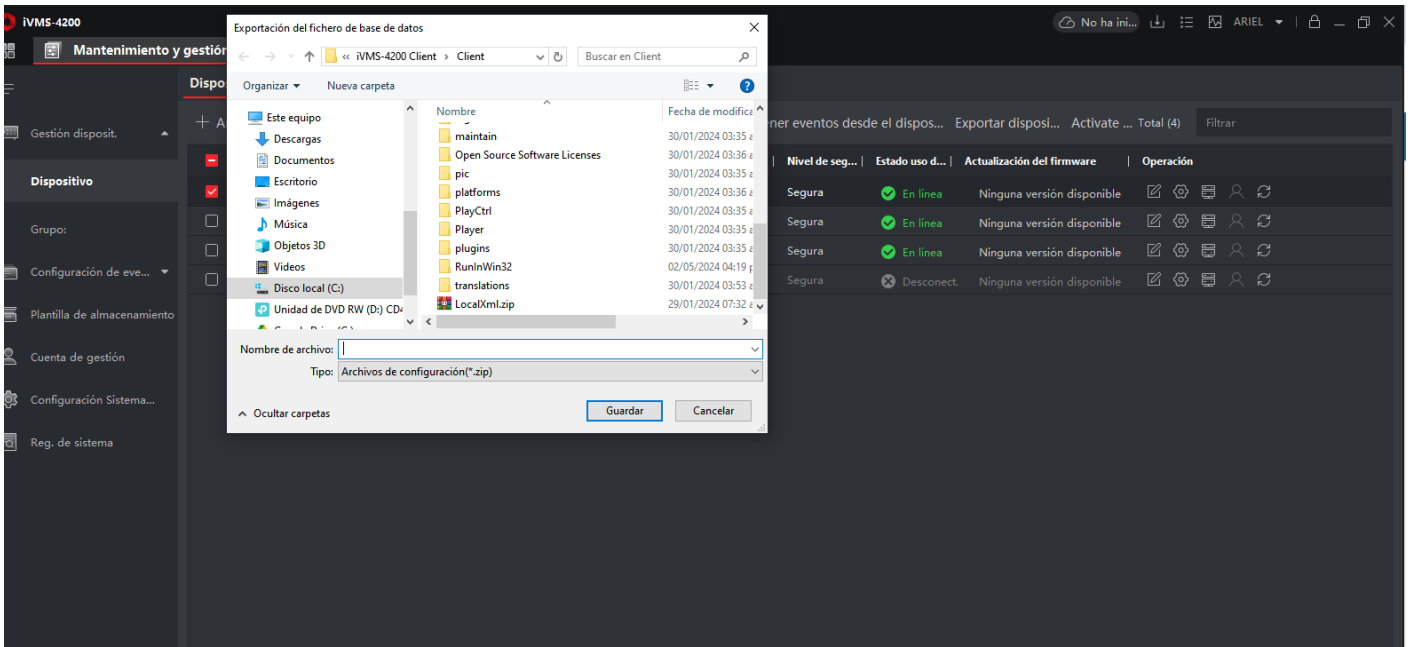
iVMS-4200

No ha ini... ARIEL

Mantenimiento y gestión

Dispo

Gestión disposit.

Dispositivo

Grupo:

Configuración de eve...

Plantilla de almacenamiento

Cuenta de gestión

Configuración Sistema...

Reg. de sistema

ner eventos desde el dispos... Exportar disposi... Activate ... Total (4) Filtrar

| Nivel de seg... | Estado uso d... | Actualización del firmware | Operación |
|---|---|---|---|
| Segura | En línea | Ninguna versión disponible | |
| Segura | En línea | Ninguna versión disponible | |
| Segura | En línea | Ninguna versión disponible | |
| Segura | Desconect. | Ninguna versión disponible | |

Exportación del fichero de base de datos

« iVMS-4200 Client › Client

Buscar en Client

Organizar ▾ Nueva carpeta

Este equipo
Descargas
Documentos
Escritorio
Imágenes
Música
Objetos 3D
Videos
Disco local (C:)
Unidad de DVD RW (D:) CD

| Nombre | Fecha de modifica |
|---|---|
| maintain | 30/01/2024 03:35 |
| Open Source Software Licenses | 30/01/2024 03:36 |
| pic | 30/01/2024 03:35 |
| platforms | 30/01/2024 03:36 |
| PlayCtrl | 30/01/2024 03:35 |
| Player | 30/01/2024 03:35 |
| plugins | 30/01/2024 03:35 |
| RunInWin32 | 02/05/2024 04:19 |
| translations | 30/01/2024 03:53 |
| LocalXml.zip | 29/01/2024 07:32 |

Nombre de archivo:

Tipo: Archivos de configuración(*.zip)

Ocultar carpetas

Guardar Cancelar